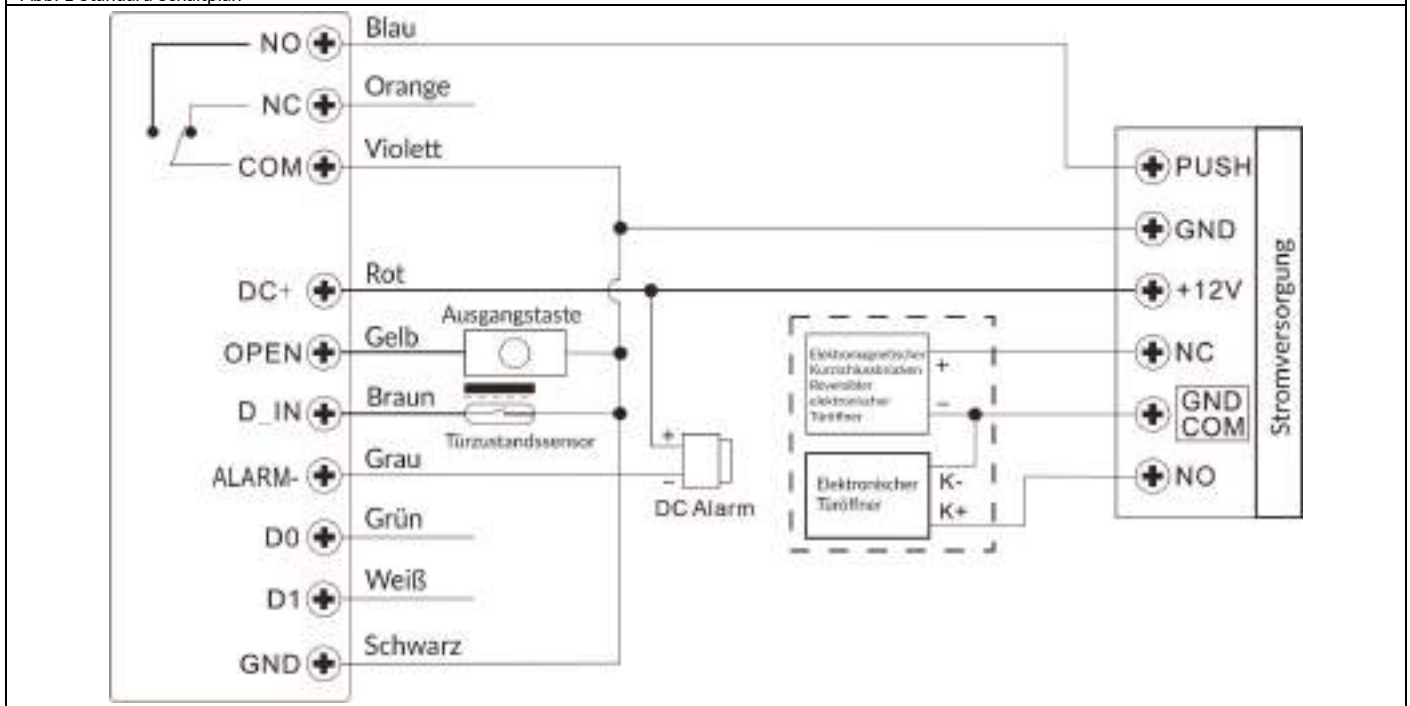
Abb. 2 Standard Schaltplan

NO
NC
COM
DC+
OPEN
D_IN
ALARM-
D0
D1
GND

Blau
Orange
Violett
Rot
Gelb
Braun
Grau
Grün
Weiß
Schwarz

Ausgangstaste
Türzustandssensor
+
-
DC Alarm

Elektromagnetischer Kurzschlussbolzen Reversibler elektronischer Türöffner
+
–
Elektronischer Türöffner
K-
K+

PUSH
GND
+12V
NC
GND COM
NO
Stromversorgung